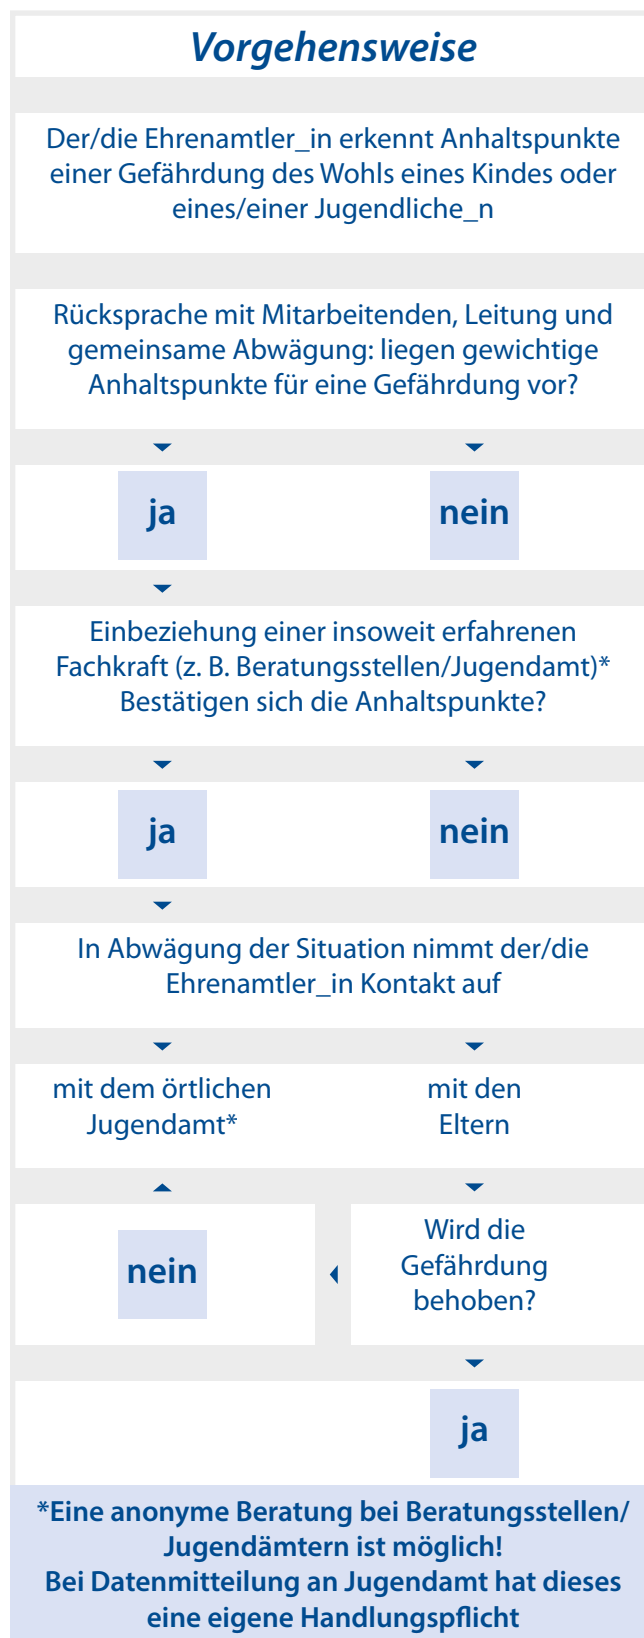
Vorgehensweise

Der/die Ehrenamtler_in erkennt Anhaltspunkte einer Gefährdung des Wohls eines Kindes oder eines/einer Jugendliche_n

Rücksprache mit Mitarbeitenden, Leitung und gemeinsame Abwägung: liegen gewichtige Anhaltspunkte für eine Gefährdung vor?

ja

nein

Einbeziehung einer insoweit erfahrenen Fachkraft (z. B. Beratungsstellen/Jugendamt)* Bestätigen sich die Anhaltspunkte?

ja

nein

In Abwägung der Situation nimmt der/die Ehrenamtler_in Kontakt auf

mit dem örtlichen Jugendamt*

mit den Eltern

nein

Wird die Gefährdung behoben?

ja

*Eine anonyme Beratung bei Beratungsstellen/ Jugendämtern ist möglich!
Bei Datenmitteilung an Jugendamt hat dieses eine eigene Handlungspflicht